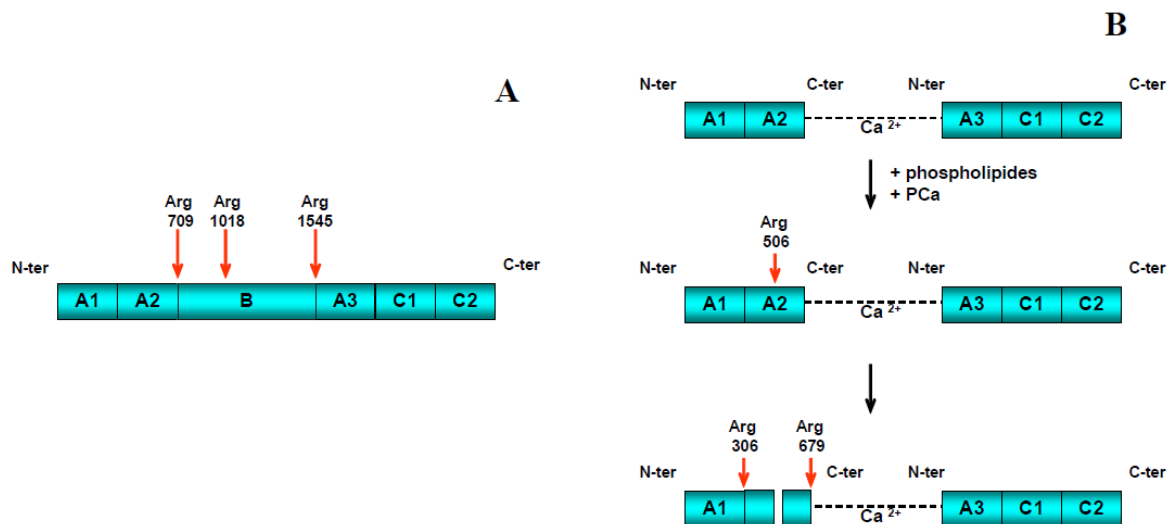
A

Arg 709
Arg 1018
Arg 1545

N-ter
C-ter

A1 A2 B A3 C1 C2

B

N-ter C-ter N-ter C-ter

A1 A2 $Ca^{2+}$ A3 C1 C2

+ phospholipides
+ PCa

Arg 506

N-ter C-ter N-ter C-ter

A1 A2 $Ca^{2+}$ A3 C1 C2

Arg 306
Arg 679

N-ter C-ter N-ter C-ter

A1 $Ca^{2+}$ A3 C1 C2